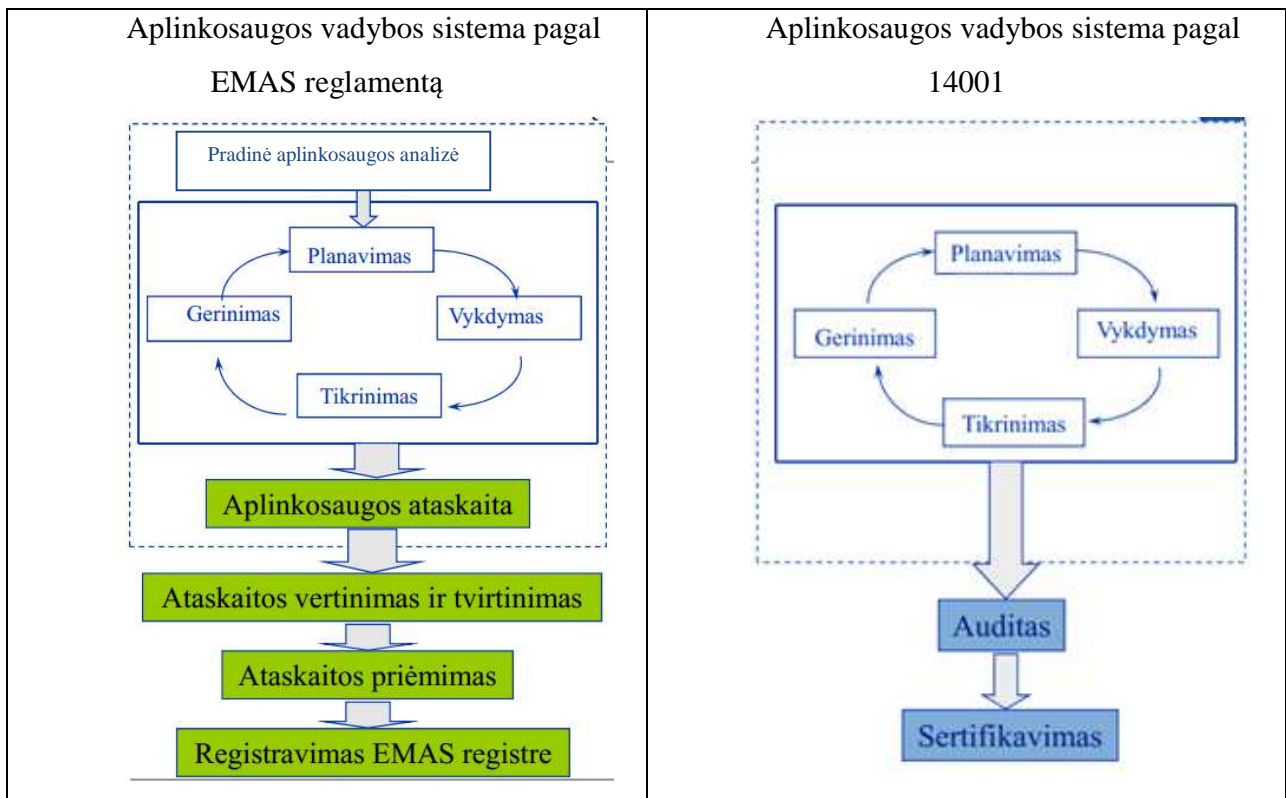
| Aplinkosaugos vadybos sistema pagal EMAS reglamentą | Aplinkosaugos vadybos sistema pagal 14001 |
|---|---|
| Pradinė aplinkosaugos analizė<br>Planavimas<br>Gerinimas<br>Vykdymas<br>Tikrinimas<br>Aplinkosaugos ataskaita<br>Ataskaitos vertinimas ir tvirtinimas<br>Ataskaitos priėmimas<br>Registravimas EMAS registre | Planavimas<br>Gerinimas<br>Vykdymas<br>Tikrinimas<br>Auditas<br>Sertifikavimas |